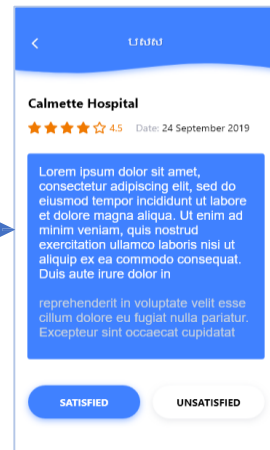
<
បងស

Calmette Hospital

4.5 Date: 24 September 2019

Lorem ipsum dolor sit amet, consectetur adipiscing elit, sed do eiusmod tempor incididunt ut labore et dolore magna aliqua. Ut enim ad minim veniam, quis nostrud exercitation ullamco laboris nisi ut aliquip ex ea commodo consequat. Duis aute irure dolor in

reprehenderit in voluptate velit esse cillum dolore eu fugiat nulla pariatur. Excepteur sint occaecat cupidatat

SATISFIED

UNSATISFIED